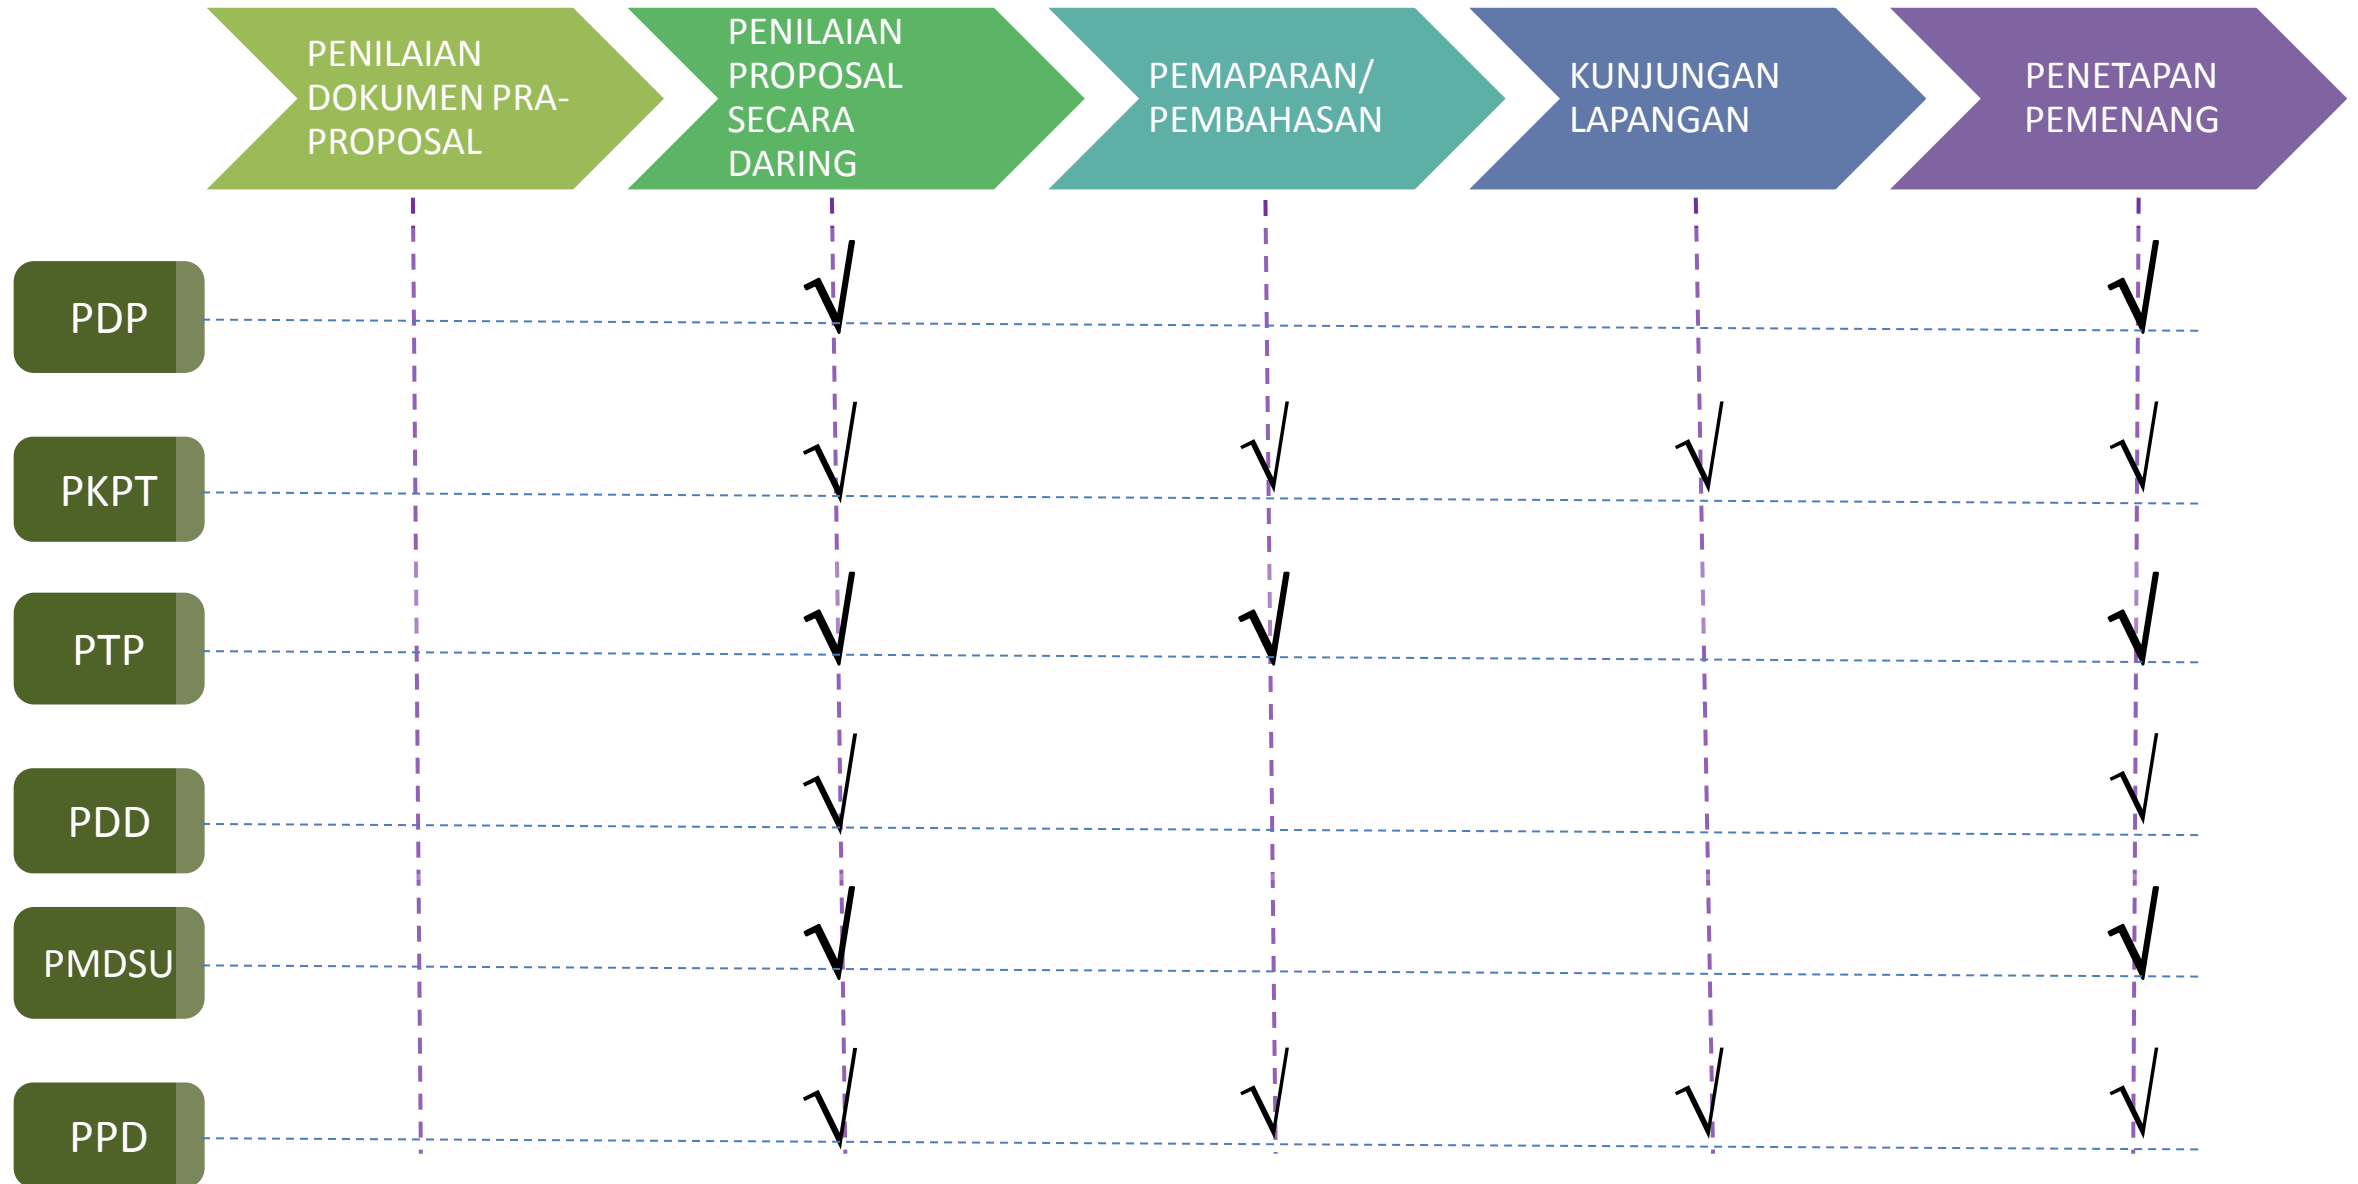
|  | PENILAIAN DOKUMEN PRA-PROPOSAL | PENILAIAN PROPOSAL SECARA DARING | PEMAPARAN/ PEMBAHASAN | KUNJUNGAN LAPANGAN | PENETAPAN PEMENANG |
|---|---|---|---|---|---|
| PDP |  | √ |  |  | √ |
| PKPT |  | √ | √ | √ | √ |
| PTP |  | √ | √ |  | √ |
| PDD |  | √ |  |  | √ |
| PMDSU |  | √ |  |  | √ |
| PPD |  | √ | √ | √ | √ |